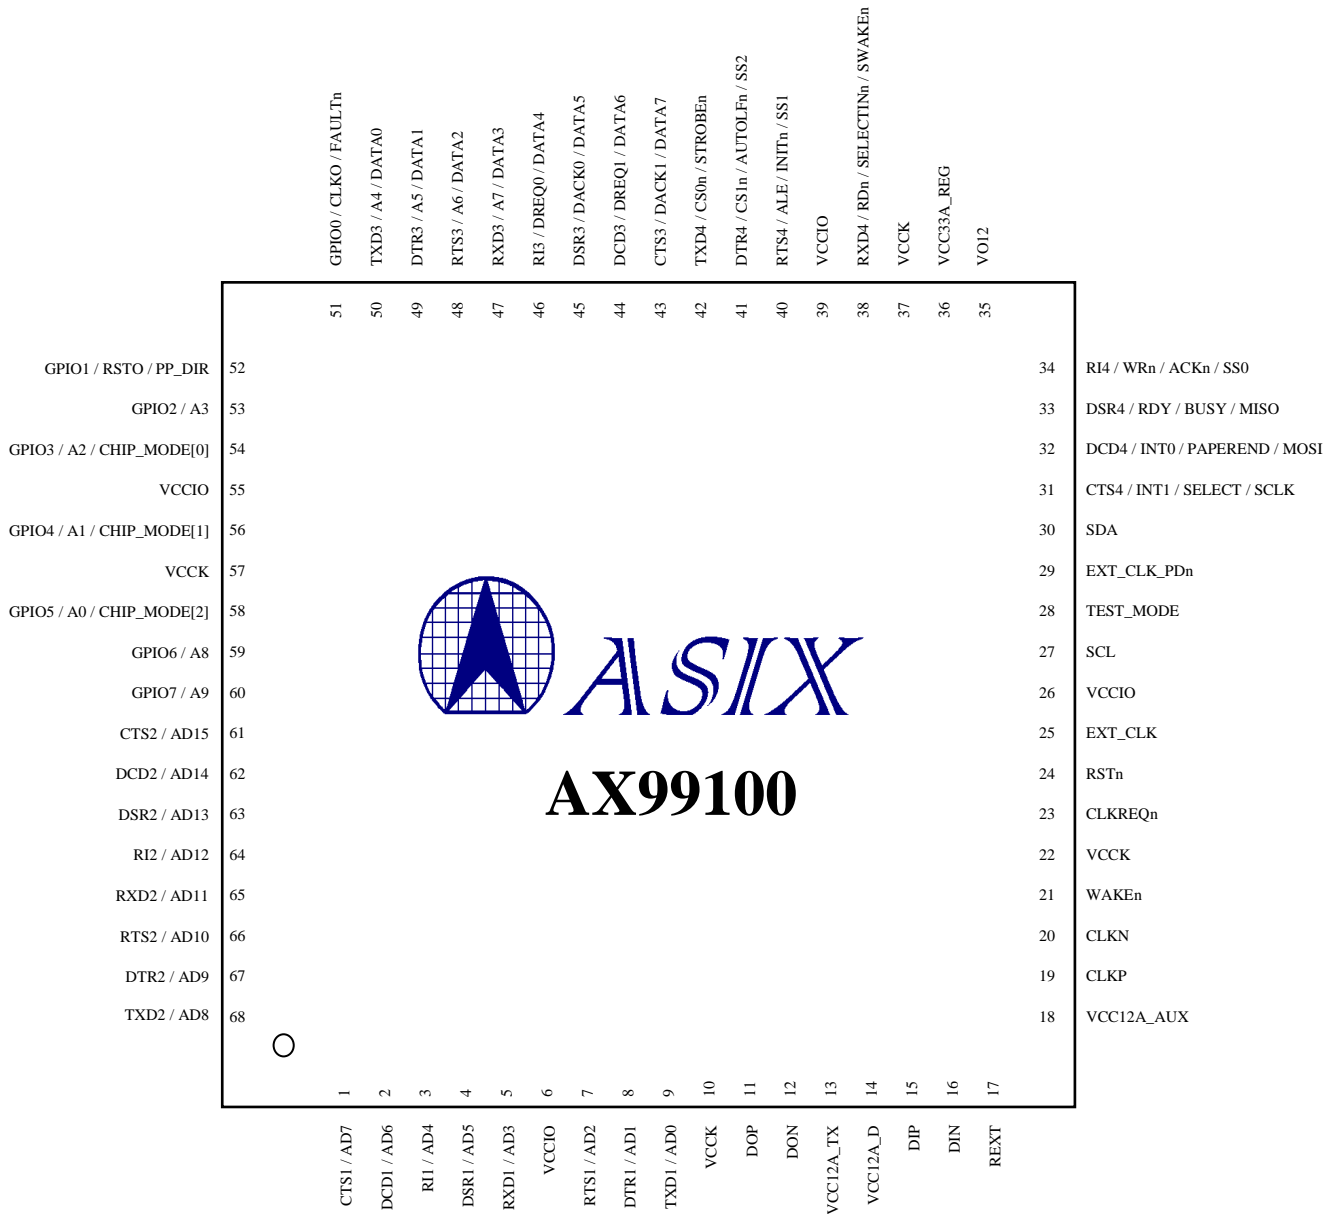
GPIO0 / CLKO / FAULTn
TXD3 / A4 / DATA0
DTR3 / A5 / DATA1
RTS3 / A6 / DATA2
RXD3 / A7 / DATA3
RI3 / DREQ0 / DATA4
DSR3 / DACK0 / DATA5
DCD3 / DREQ1 / DATA6
CTS3 / DACK1 / DATA7
TXD4 / CS0n / STROBEn
DTR4 / CS1n / AUTOLFn / SS2
RTS4 / ALE / INITn / SS1
VCCIO
RXD4 / RDn / SELECTINn / SWAKEn
VCCK
VCC33A_REG
VO12

51 50 49 48 47 46 45 44 43 42 41 40 39 38 37 36 35

GPIO1 / RSTO / PP_DIR 52
GPIO2 / A3 53
GPIO3 / A2 / CHIP_MODE[0] 54
VCCIO 55
GPIO4 / A1 / CHIP_MODE[1] 56
VCCK 57
GPIO5 / A0 / CHIP_MODE[2] 58
GPIO6 / A8 59
GPIO7 / A9 60
CTS2 / AD15 61
DCD2 / AD14 62
DSR2 / AD13 63
RI2 / AD12 64
RXD2 / AD11 65
RTS2 / AD10 66
DTR2 / AD9 67
TXD2 / AD8 68

34 RI4 / WRn / ACKn / SS0
33 DSR4 / RDY / BUSY / MISO
32 DCD4 / INT0 / PAPEREND / MOSI
31 CTS4 / INT1 / SELECT / SCLK
30 SDA
29 EXT_CLK_PDn
28 TEST_MODE
27 SCL
26 VCCIO
25 EXT_CLK
24 RSTn
23 CLKREQn
22 VCCK
21 WAKEn
20 CLKN
19 CLKP
18 VCC12A_AUX

ASIX
AX99100

1 2 3 4 5 6 7 8 9 10 11 12 13 14 15 16 17

CTS1 / AD7
DCD1 / AD6
RI1 / AD4
DSR1 / AD5
RXD1 / AD3
VCCIO
RTS1 / AD2
DTR1 / AD1
TXD1 / AD0
VCCK
DOP
DON
VCC12A_TX
VCC12A_D
DIP
DIN
REXT